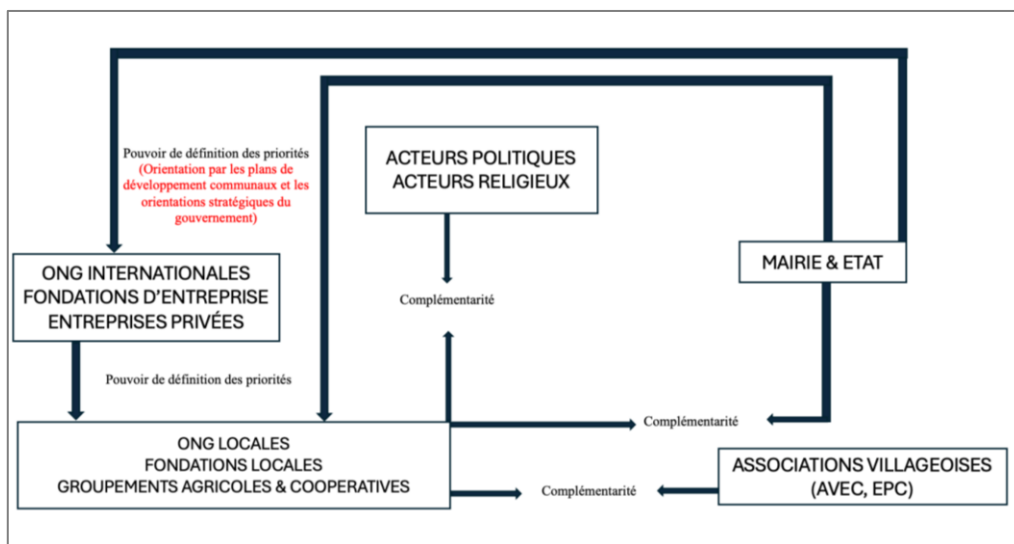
Pouvoir de définition des priorités
(Orientation par les plans de développement communaux et les orientations stratégiques du gouvernement)

ACTEURS POLITIQUES
ACTEURS RELIGIEUX

MAIRIE & ETAT

ONG INTERNATIONALES
FONDATIONS D'ENTREPRISE
ENTREPRISES PRIVÉES

Complémentarité

Pouvoir de définition des priorités

Complémentarité

ONG LOCALES
FONDATIONS LOCALES
GROUPEMENTS AGRICOLES & COOPERATIVES

Complémentarité

ASSOCIATIONS VILLAGEOISES
(AVEC, EPC)